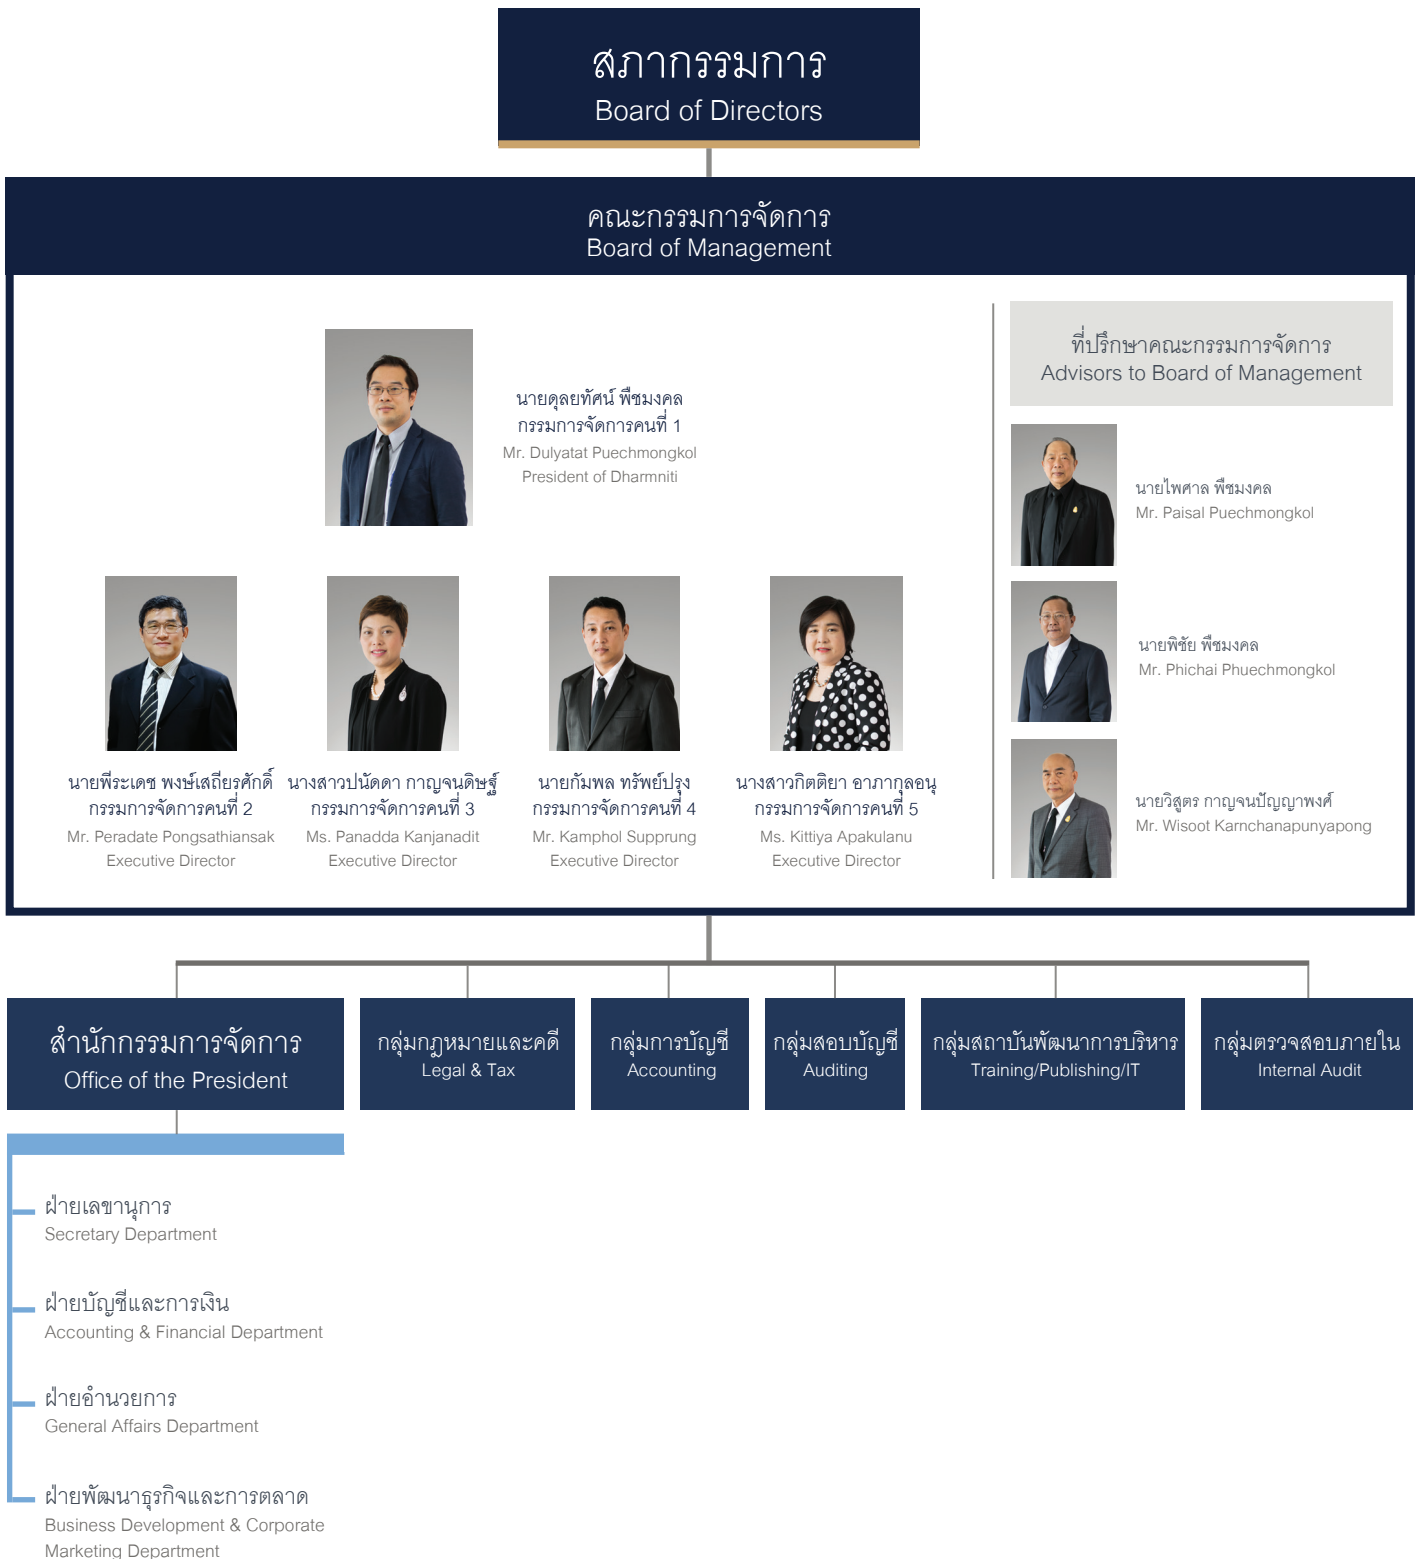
สภากรรมการ
Board of Directors

คณะกรรมการจัดการ
Board of Management

นายดุลยทัศน์ พืชมงคล
กรรมการจัดการคนที่ 1
Mr. Dulyatat Puechmongkol
President of Dharmniti

ที่ปรึกษาคณะกรรมการจัดการ
Advisors to Board of Management

นายไพศาล พืชมงคล
Mr. Paisal Puechmongkol

นายพิชัย พืชมงคล
Mr. Phichai Phuechmongkol

นายวิสูตร กาญจนปัญญาพงศ์
Mr. Wisoot Karnchanapunyapong

นายพีระเดช พงษ์เสถียรศักดิ์
กรรมการจัดการคนที่ 2
Mr. Peradate Pongsathiansak
Executive Director

นางสาวปนัดดา กาญจนดิษฐ์
กรรมการจัดการคนที่ 3
Ms. Panadda Kanjanadit
Executive Director

นายกัมพล ทรัพย์ปรุง
กรรมการจัดการคนที่ 4
Mr. Kamphol Supprung
Executive Director

นางสาวกิตติยา อาภากุลอนุ
กรรมการจัดการคนที่ 5
Ms. Kittiya Apakulanu
Executive Director

สำนักกรรมการจัดการ
Office of the President

กลุ่มกฎหมายและคดี
Legal & Tax

กลุ่มการบัญชี
Accounting

กลุ่มสอบบัญชี
Auditing

กลุ่มสถาบันพัฒนาการบริหาร
Training/Publishing/IT

กลุ่มตรวจสอบภายใน
Internal Audit

ฝ่ายเลขานุการ
Secretary Department

ฝ่ายบัญชีและการเงิน
Accounting & Financial Department

ฝ่ายอำนวยการ
General Affairs Department

ฝ่ายพัฒนาธุรกิจและการตลาด
Business Development & Corporate Marketing Department